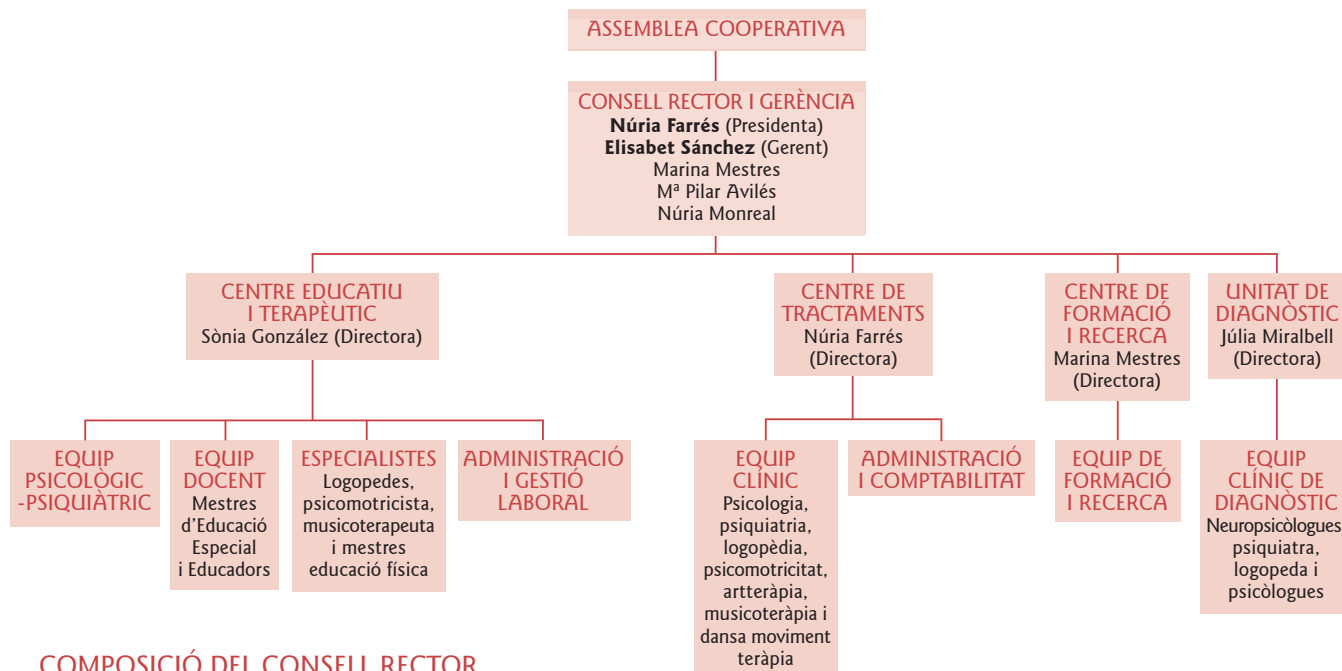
ASSEMBLEA COOPERATIVA

CONSELL RECTOR I GERÈNCIA
**Núria Farrés** (Presidenta)
**Elisabet Sánchez** (Gerent)
Marina Mestres
Mª Pilar Avilés
Núria Monreal

CENTRE EDUCATIU I TERAPÈUTIC
Sònia González (Directora)

CENTRE DE TRACTAMENTS
Núria Farrés (Directora)

CENTRE DE FORMACIÓ I RECERCA
Marina Mestres (Directora)

UNITAT DE DIAGNÒSTIC
Júlia Miralbell (Directora)

EQUIP PSICOLÒGIC -PSIQUIÀTRIC

EQUIP DOCENT
Mestres d'Educació Especial i Educadors

ESPECIALISTES
Logopedes, psicomotricista, musicoterapeuta i mestres educació física

ADMINISTRACIÓ I GESTIÓ LABORAL

EQUIP CLÍNIC
Psicologia, psiquiatria, logopèdia, psicomotricitat, artteràpia, musicoteràpia i dansa moviment teràpia

ADMINISTRACIÓ I COMPTABILITAT

EQUIP DE FORMACIÓ I RECERCA

EQUIP CLÍNIC DE DIAGNÒSTIC
Neuropsicòlogues psiquiatra, logopeda i psicòlogues

COMPOSICIÓ DEL CONSELL RECTOR